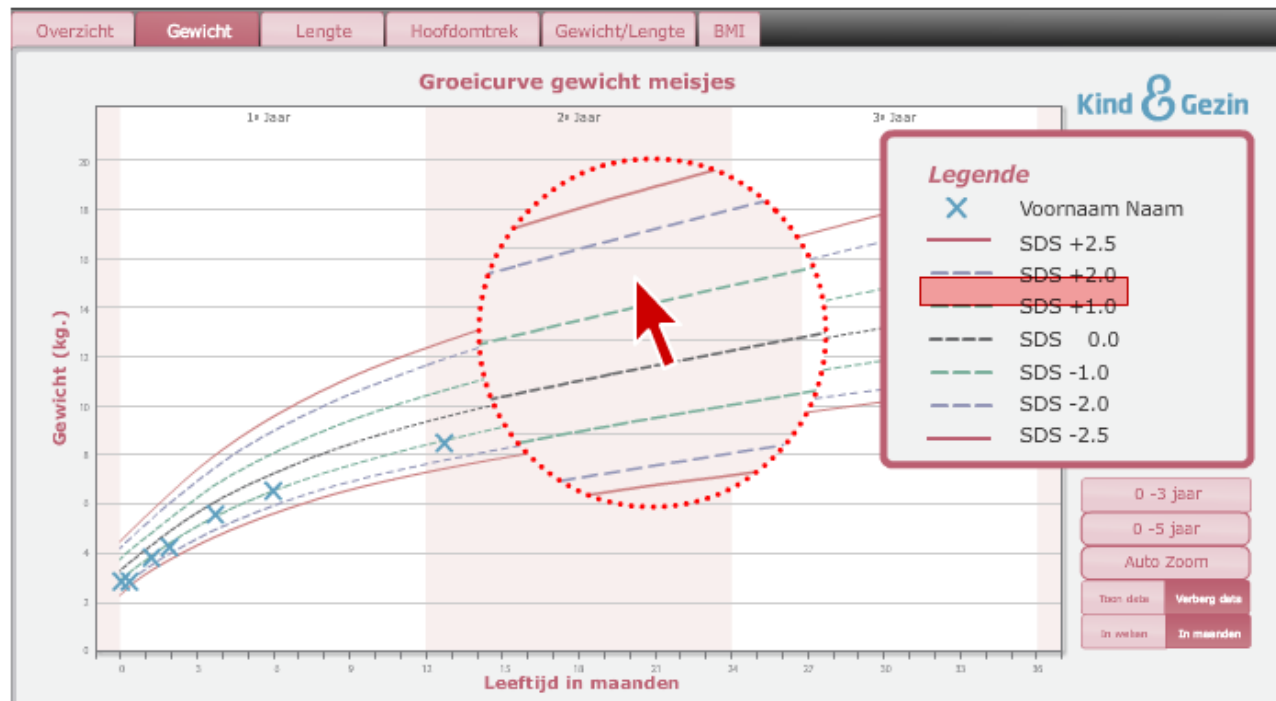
Overzicht Gewicht Lengte Hoofdomtrek Gewicht/Lengte BMI

Groeicurve gewicht meisjes

Kind & Gezin

1e Jaar 2e Jaar 3e Jaar

Gewicht (kg.)

20
18
16
14
12
10
8
6
4
2
0

0 3 6 9 12 15 18 21 24 27 30 33 36

Leeftijd in maanden

Legende
Voornaam Naam
SDS +2.5
SDS +2.0
SDS +1.0
SDS 0.0
SDS -1.0
SDS -2.0
SDS -2.5

0 -3 jaar
0 -5 jaar
Auto Zoom
Toon data Verberg data
In weken In maanden